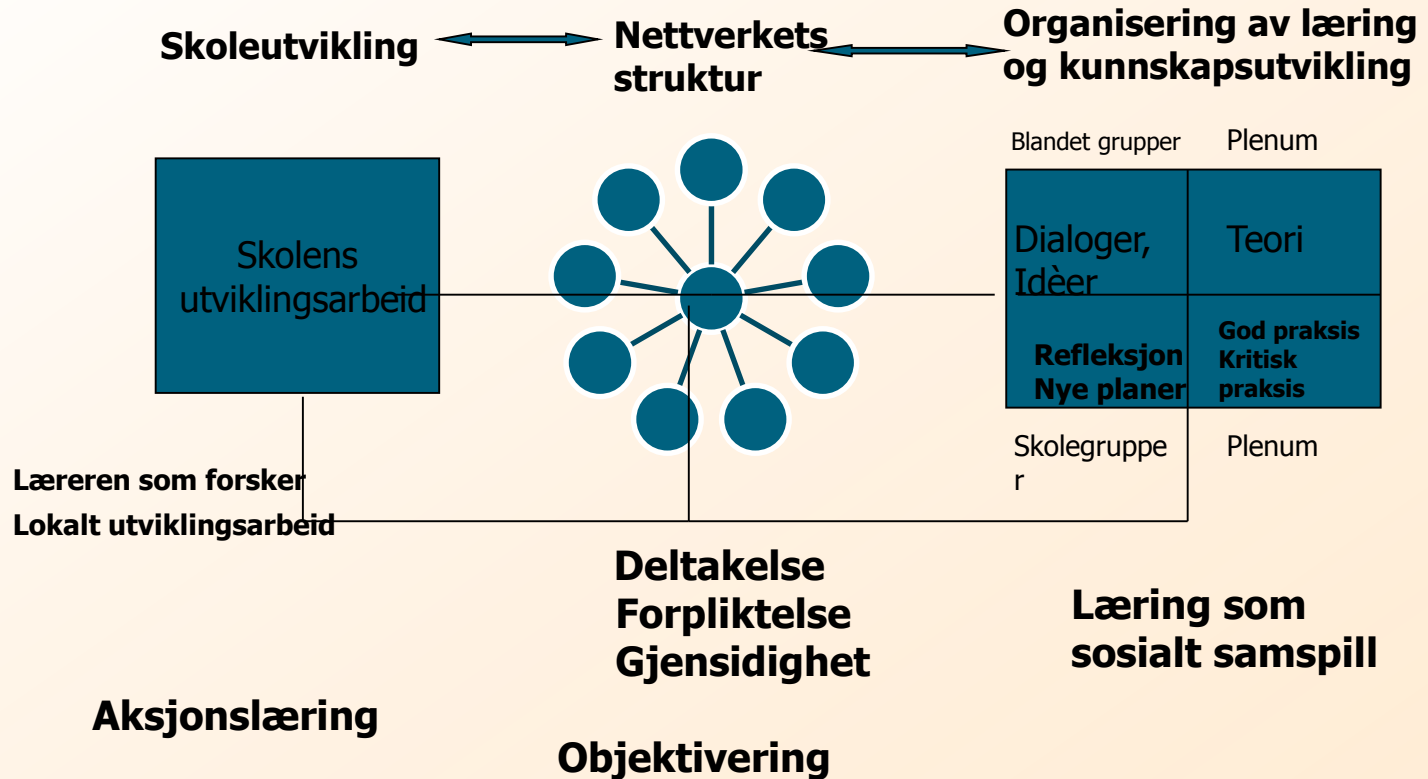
Skoleutvikling

Nettverkets struktur

Organisering av læring og kunnskapsutvikling

Blandet grupper

Plenum

Skolens utviklingsarbeid

Dialoger, Idèer

Teori

Refleksjon
Nye planer

God praksis
Kritisk praksis

Skolegruppe r

Plenum

Læreren som forsker

Lokalt utviklingsarbeid

Deltakelse
Forpliktelse
Gjensidighet

Læring som sosialt samspill

Aksjonslæring

Objektivering